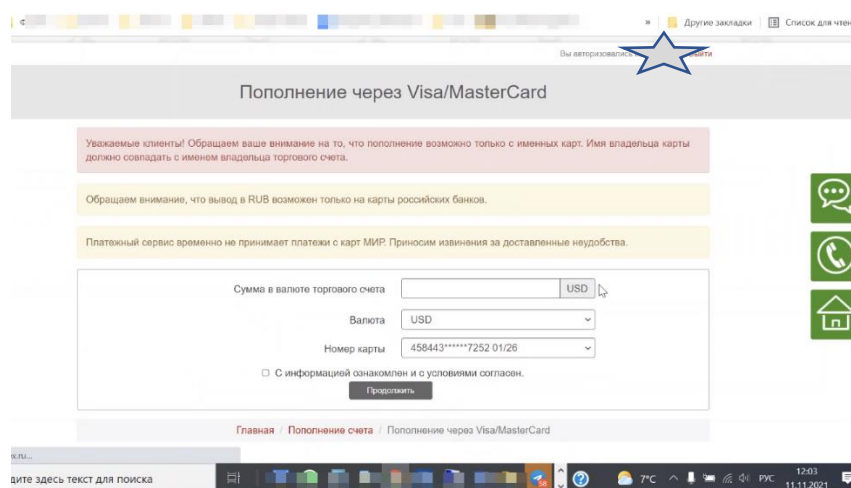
»   Другие закладки   Список для чтен

Вы авторизовались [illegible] ыйти

Пополнение через Visa/MasterCard

Уважаемые клиенты! Обращаем ваше внимание на то, что пополнение возможно только с именных карт. Имя владельца карты должно совпадать с именем владельца торгового счета.

Обращаем внимание, что вывод в RUB возможен только на карты российских банков.

Платежный сервис временно не принимает платежи с карт МИР. Приносим извинения за доставленные неудобства.

Сумма в валюте торгового счета | USD

Валюта | USD

Номер карты | 458443******7252 01/26

С информацией ознакомлен и с условиями согласен.

Продолжить

Главная / Пополнение счета / Пополнение через Visa/MasterCard

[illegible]s.ru...

дите здесь текст для поиска

7°C  РУС  12:03  11.11.2021